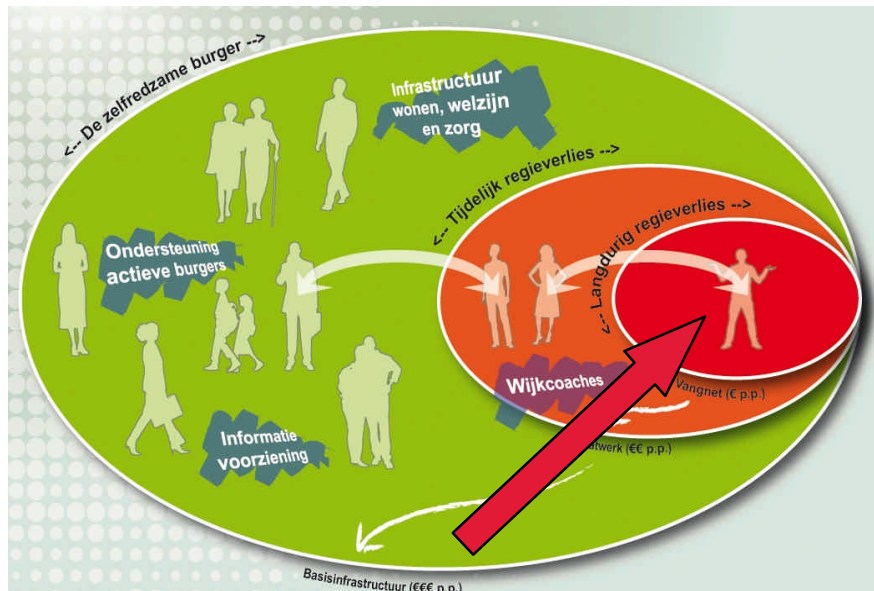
<-- De zelfredzame burger -->

Infrastructuur wonen, welzijn en zorg

<-- Tijdelijk regieverlies -->

<-- Langdurig regieverlies -->

Ondersteuning actieve burgers

Wijkcoaches

Vangnet (€ p.p.)

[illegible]twerk (€€ p.p.)

Informatie voorziening

Basisinfrastructuur (€€€ p.p.)